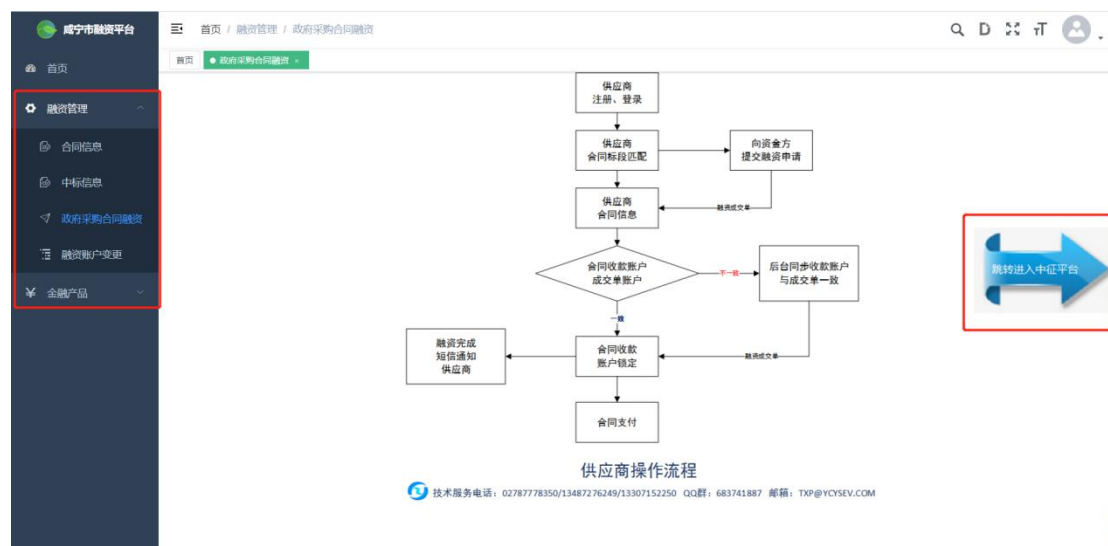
咸宁市融资平台

首页

融资管理

合同信息

中标信息

政府采购合同融资

融资账户变更

金融产品

首页 / 融资管理 / 政府采购合同融资

首页 ● 政府采购合同融资 ×

供应商
注册、登录

供应商
合同标段匹配

向资金方
提交融资申请

供应商
合同信息

融资成交单

合同收款账户
成交单账户

不一致

后台同步收款账户
与成交单一致

一致

融资完成
短信通知
供应商

合同收款
账户锁定

融资成交单

合同支付

供应商操作流程

技术服务电话：02787778350/13487276249/13307152250 QQ群：683741887 邮箱：TXP@YCYSEV.COM

跳转进入中征平台